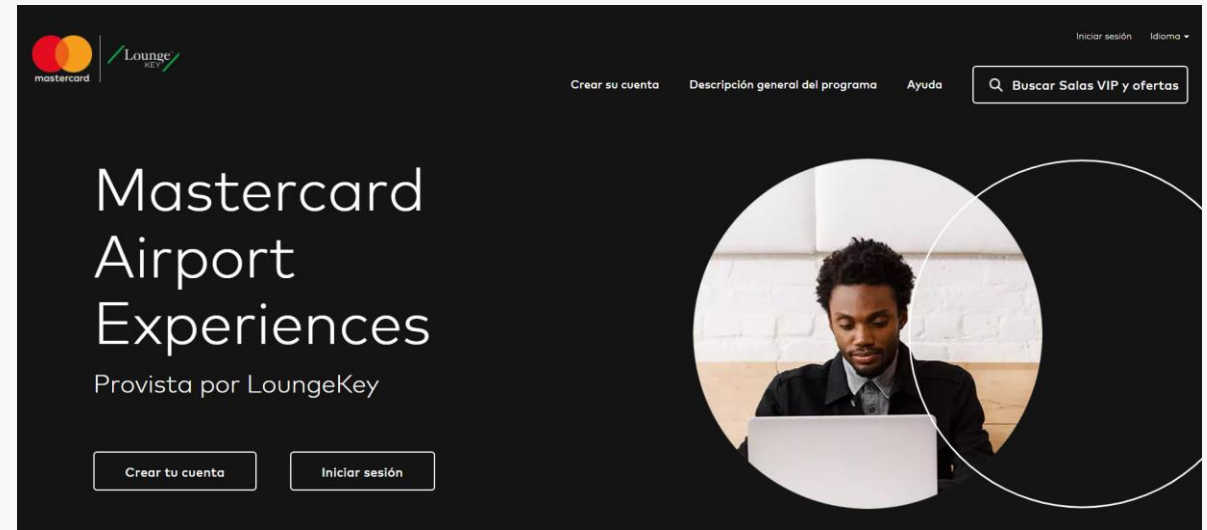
mastercard

Lounge KEY

Iniciar sesión Idioma

Crear su cuenta Descripción general del programa Ayuda Buscar Salas VIP y ofertas

Mastercard Airport Experiences

Provista por LoungeKey

Crear tu cuenta

Iniciar sesión